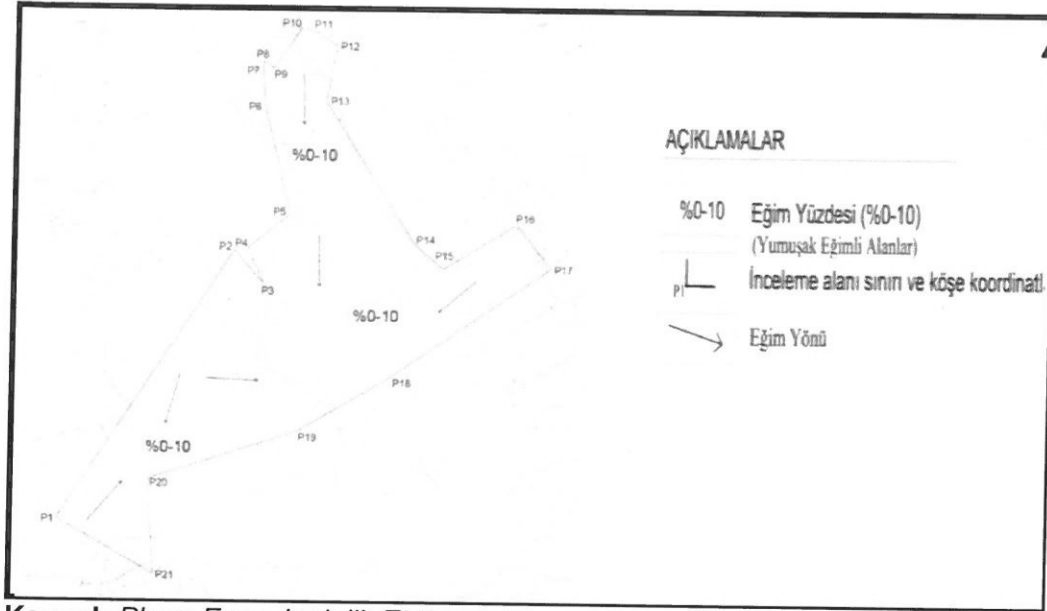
P10 P11
P12
P8
P7 P9
P6
P13
%0-10
P5
P16
P2 P4
P14
P15
P17
P3
%0-10
P18
P19
%0-10
P20
P1
P21

AÇIKLAMALAR

%0-10 Eğim Yüzdesi (%0-10)
(Yumuşak Eğimli Alanlar)

P1 İnceleme alanı sınırı ve köşe koordinatl

Eğim Yönü

Kaynak: Plan... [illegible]